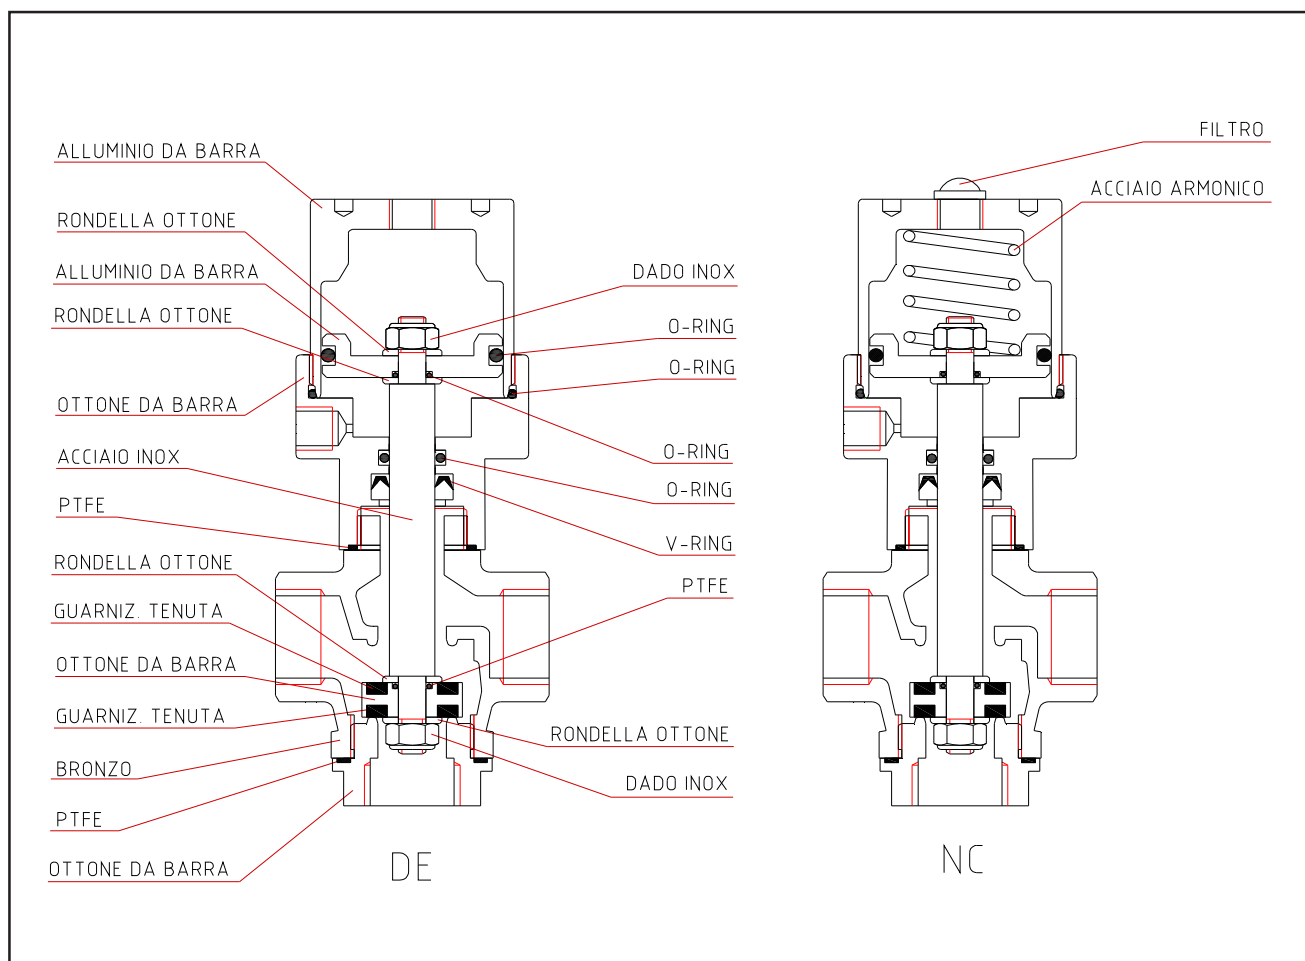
ALLUMINIO DA BARRA

RONDELLA OTTONE

ALLUMINIO DA BARRA

RONDELLA OTTONE

OTTONE DA BARRA

ACCIAIO INOX

PTFE

RONDELLA OTTONE

GUARNIZ. TENUTA

OTTONE DA BARRA

GUARNIZ. TENUTA

BRONZO

PTFE

OTTONE DA BARRA

DADO INOX

O-RING

O-RING

O-RING

O-RING

V-RING

PTFE

RONDELLA OTTONE

DADO INOX

DE

FILTRO

ACCIAIO ARMONICO

NC